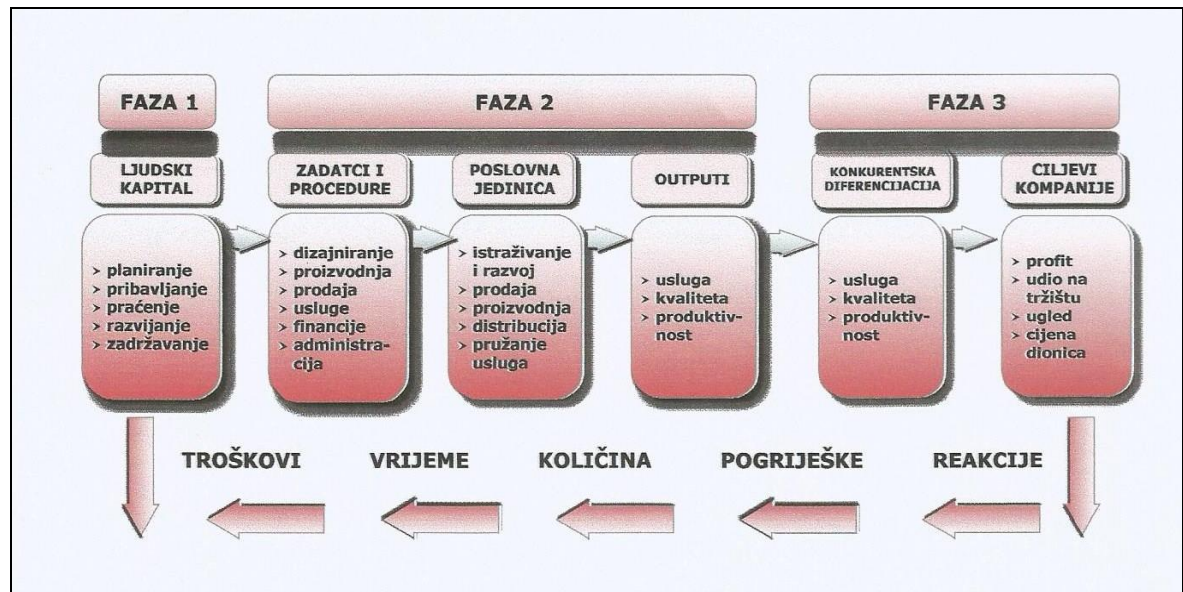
FAZA 1

FAZA 2

FAZA 3

LJUDSKI KAPITAL

ZADATCI I PROCEDURE

POSLOVNA JEDINICA

OUTPUTI

KONKURENTSKA DIFERENCIJACIJA

CILJEVI KOMPANIJE

> planiranje
> pribavljanje
> praćenje
> razvijanje
> zadržavanje

> dizajniranje
> proizvodnja
> prodaja
> usluge
> financije
> administracija

> istraživanje i razvoj
> prodaja
> proizvodnja
> distribucija
> pružanje usluga

> usluga
> kvaliteta
> produktivnost

> usluga
> kvaliteta
> produktivnost

> profit
> udio na tržištu
> ugled
> cijena dionica

TROŠKOVI

VRIJEME

KOLIČINA

POGRIJEŠKE

REAKCIJE